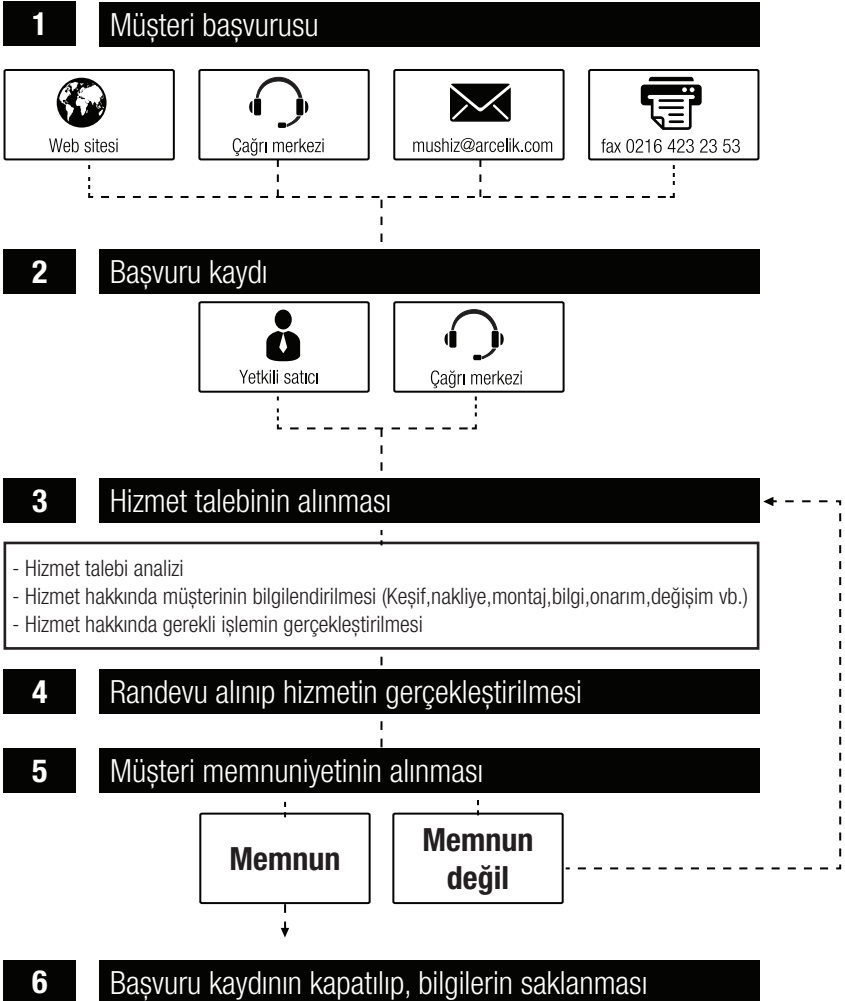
1 Müşteri başvurusu

Web sitesi

Çağrı merkezi

mushiz@arcelik.com

fax 0216 423 23 53

2 Başvuru kaydı

Yetkili satıcı

Çağrı merkezi

3 Hizmet talebinin alınması

- Hizmet talebi analizi
- Hizmet hakkında müşterinin bilgilendirilmesi (Keşif,nakliye,montaj,bilgi,onarım,değişim vb.)
- Hizmet hakkında gerekli işlemin gerçekleştirilmesi

4 Randevu alınıp hizmetin gerçekleştirilmesi

5 Müşteri memnuniyetinin alınması

Memnun

Memnun değil

6 Başvuru kaydının kapatılıp, bilgilerin saklanması